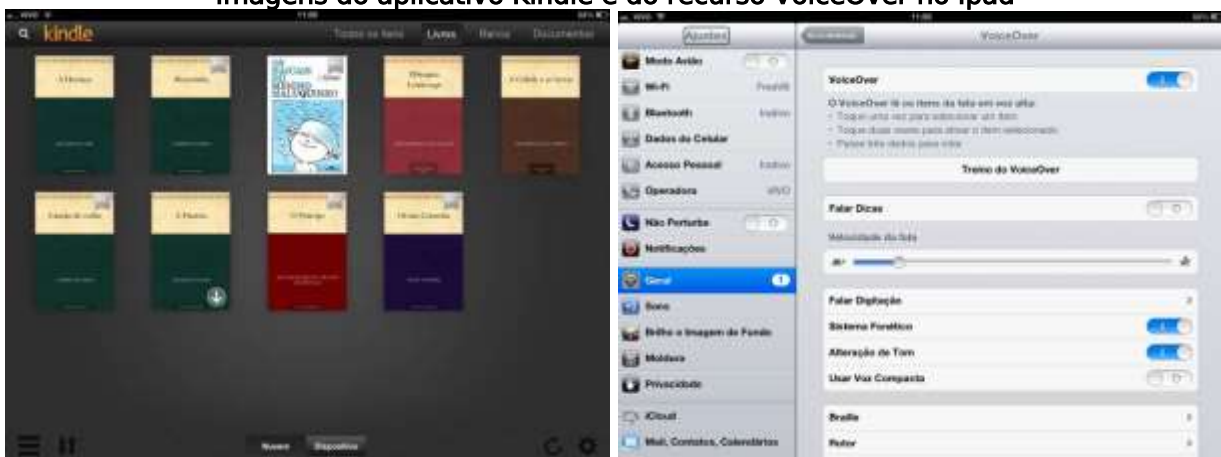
Imagens do aplicativo Kindle e do recurso VoiceOver no Ipad

kindle

Todos os itens Livros Banca Documentos

Nuvem Dispositivo

Ajustes

VoiceOver

Modo Avião

Wi-Fi

Bluetooth

Dados do Celular

Acesso Pessoal

Operadora

Não Perturbe

Notificações

Geral

Sons

Brilho e Imagem de Fundo

Moldura

Privacidade

iCloud

Mail, Contatos, Calendários

VoiceOver

O VoiceOver lê os itens da tela em voz alta:
- Toque uma vez para selecionar um item
- Toque duas vezes para ativar o item selecionado
- Passe três dedos para rolar

Treino do VoiceOver

Falar Dicas

Velocidade da fala

Falar Digitação

Sistema Fonético

Alteração de Tom

Usar Voz Compacta

Braille

Rotor